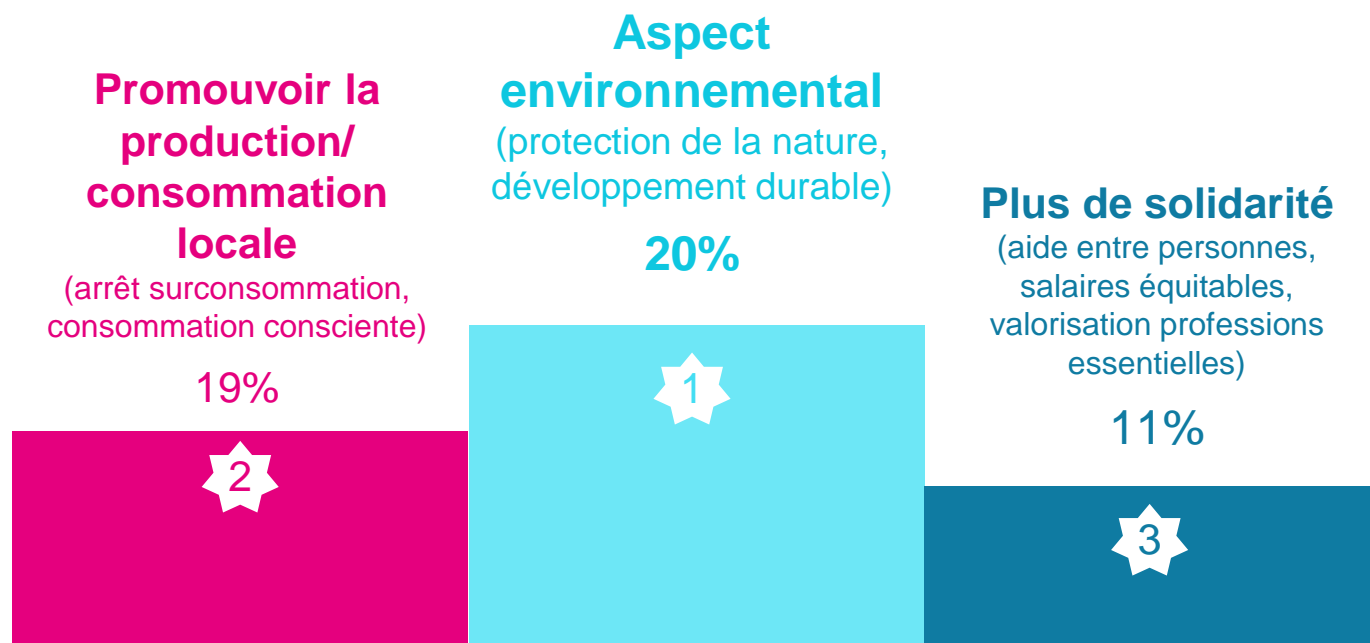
Promouvoir la production/ consommation locale
(arrêt surconsommation, consommation consciente)
19%

2

Aspect environnemental
(protection de la nature, développement durable)
20%

1

Plus de solidarité
(aide entre personnes, salaires équitables, valorisation professions essentielles)
11%

3